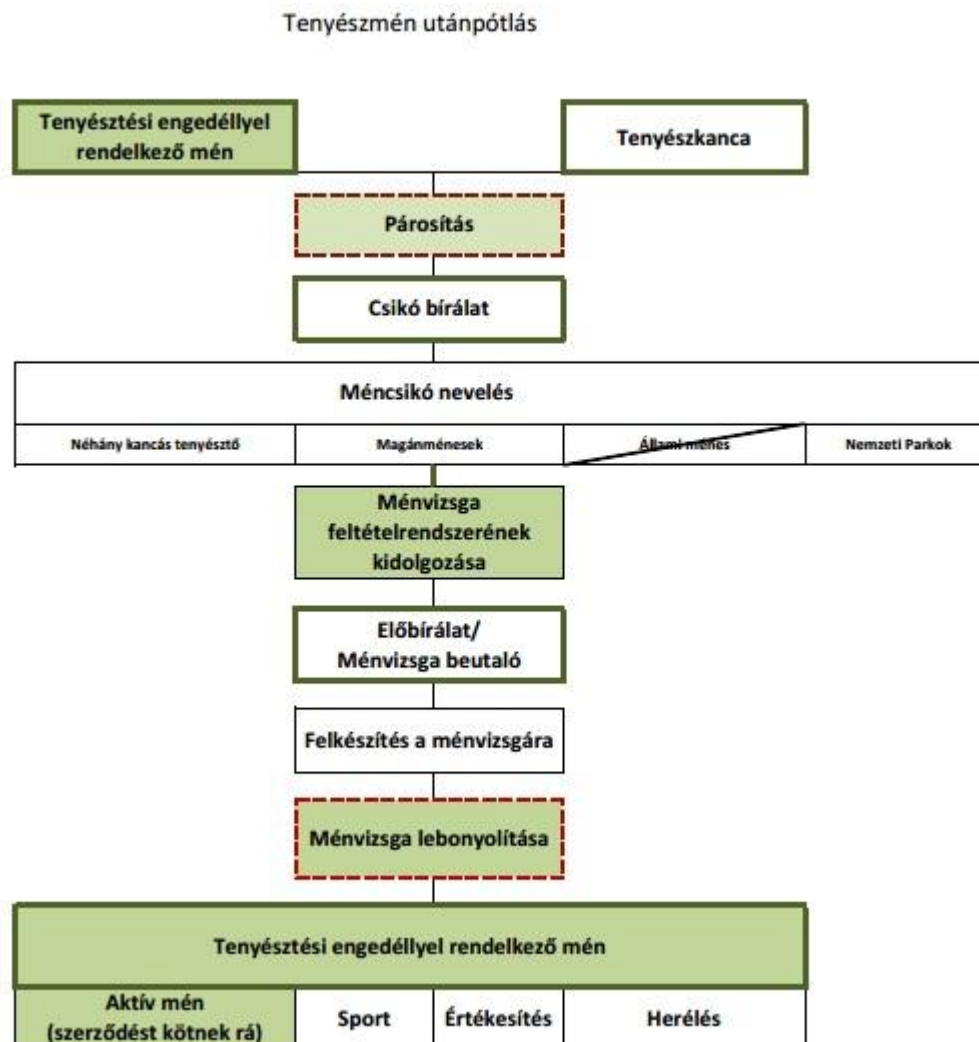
Tenyészmén utánpótlás

Tenyésztési engedéllyel rendelkező mén

Tenyészkanca

Párosítás

Csikó bírálat

Méncsikó nevelés

| Néhány kancás tenyésztő | Magánménesek | Állami ménes | Nemzeti Parkok |
|---|---|---|---|

Ménvizsga feltételrendszerének kidolgozása

Előbírálat/ Ménvizsga beutaló

Felkészítés a ménvizsgára

Ménvizsga lebonyolítása

Tenyésztési engedéllyel rendelkező mén

| Aktív mén (szerződést kötnek rá) | Sport | Értékesítés | Herélés |
|---|---|---|---|